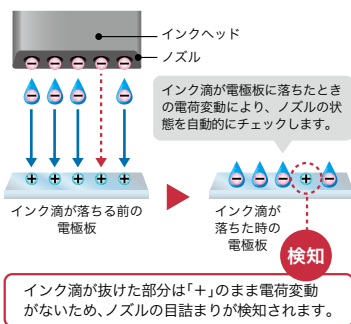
インクヘッド
ノズル

インク滴が電極板に落ちたときの電荷変動により、ノズルの状態を自動的にチェックします。

インク滴が落ちる前の電極板

インク滴が落ちた時の電極板

検知

インク滴が抜けた部分は「+」のまま電荷変動がないため、ノズルの目詰まりが検知されます。